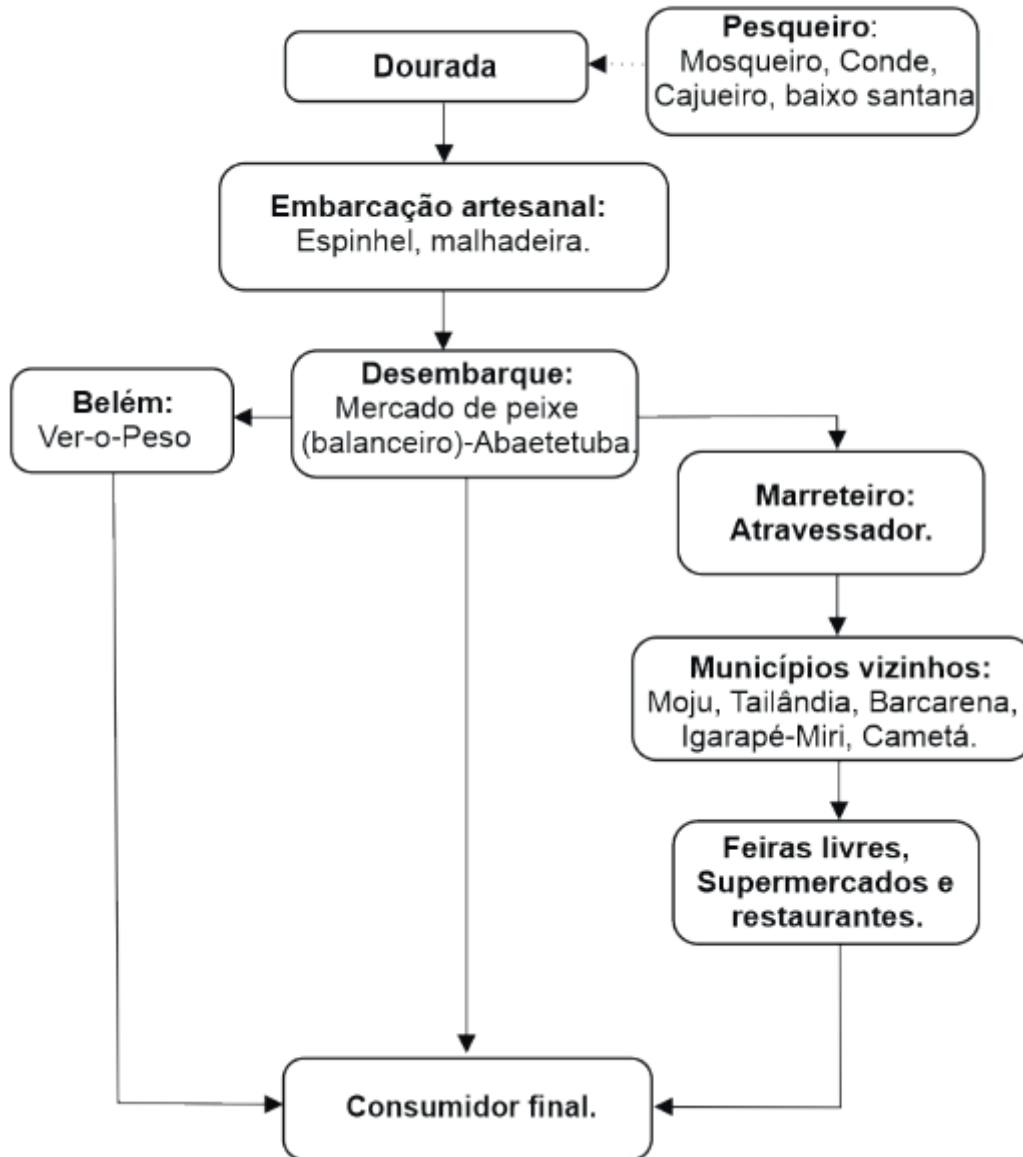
Dourada

Pesqueiro: Mosqueiro, Conde, Cajueiro, baixo santana

Embarcação artesanal: Espinhel, malhadeira.

Belém: Ver-o-Peso

Desembarque: Mercado de peixe (balanceiro)-Abaetetuba.

Marreteiro: Atravessador.

Municípios vizinhos: Moju, Tailândia, Barcarena, Igarapé-Miri, Cametá.

Feiras livres, Supermercados e restaurantes.

Consumidor final.